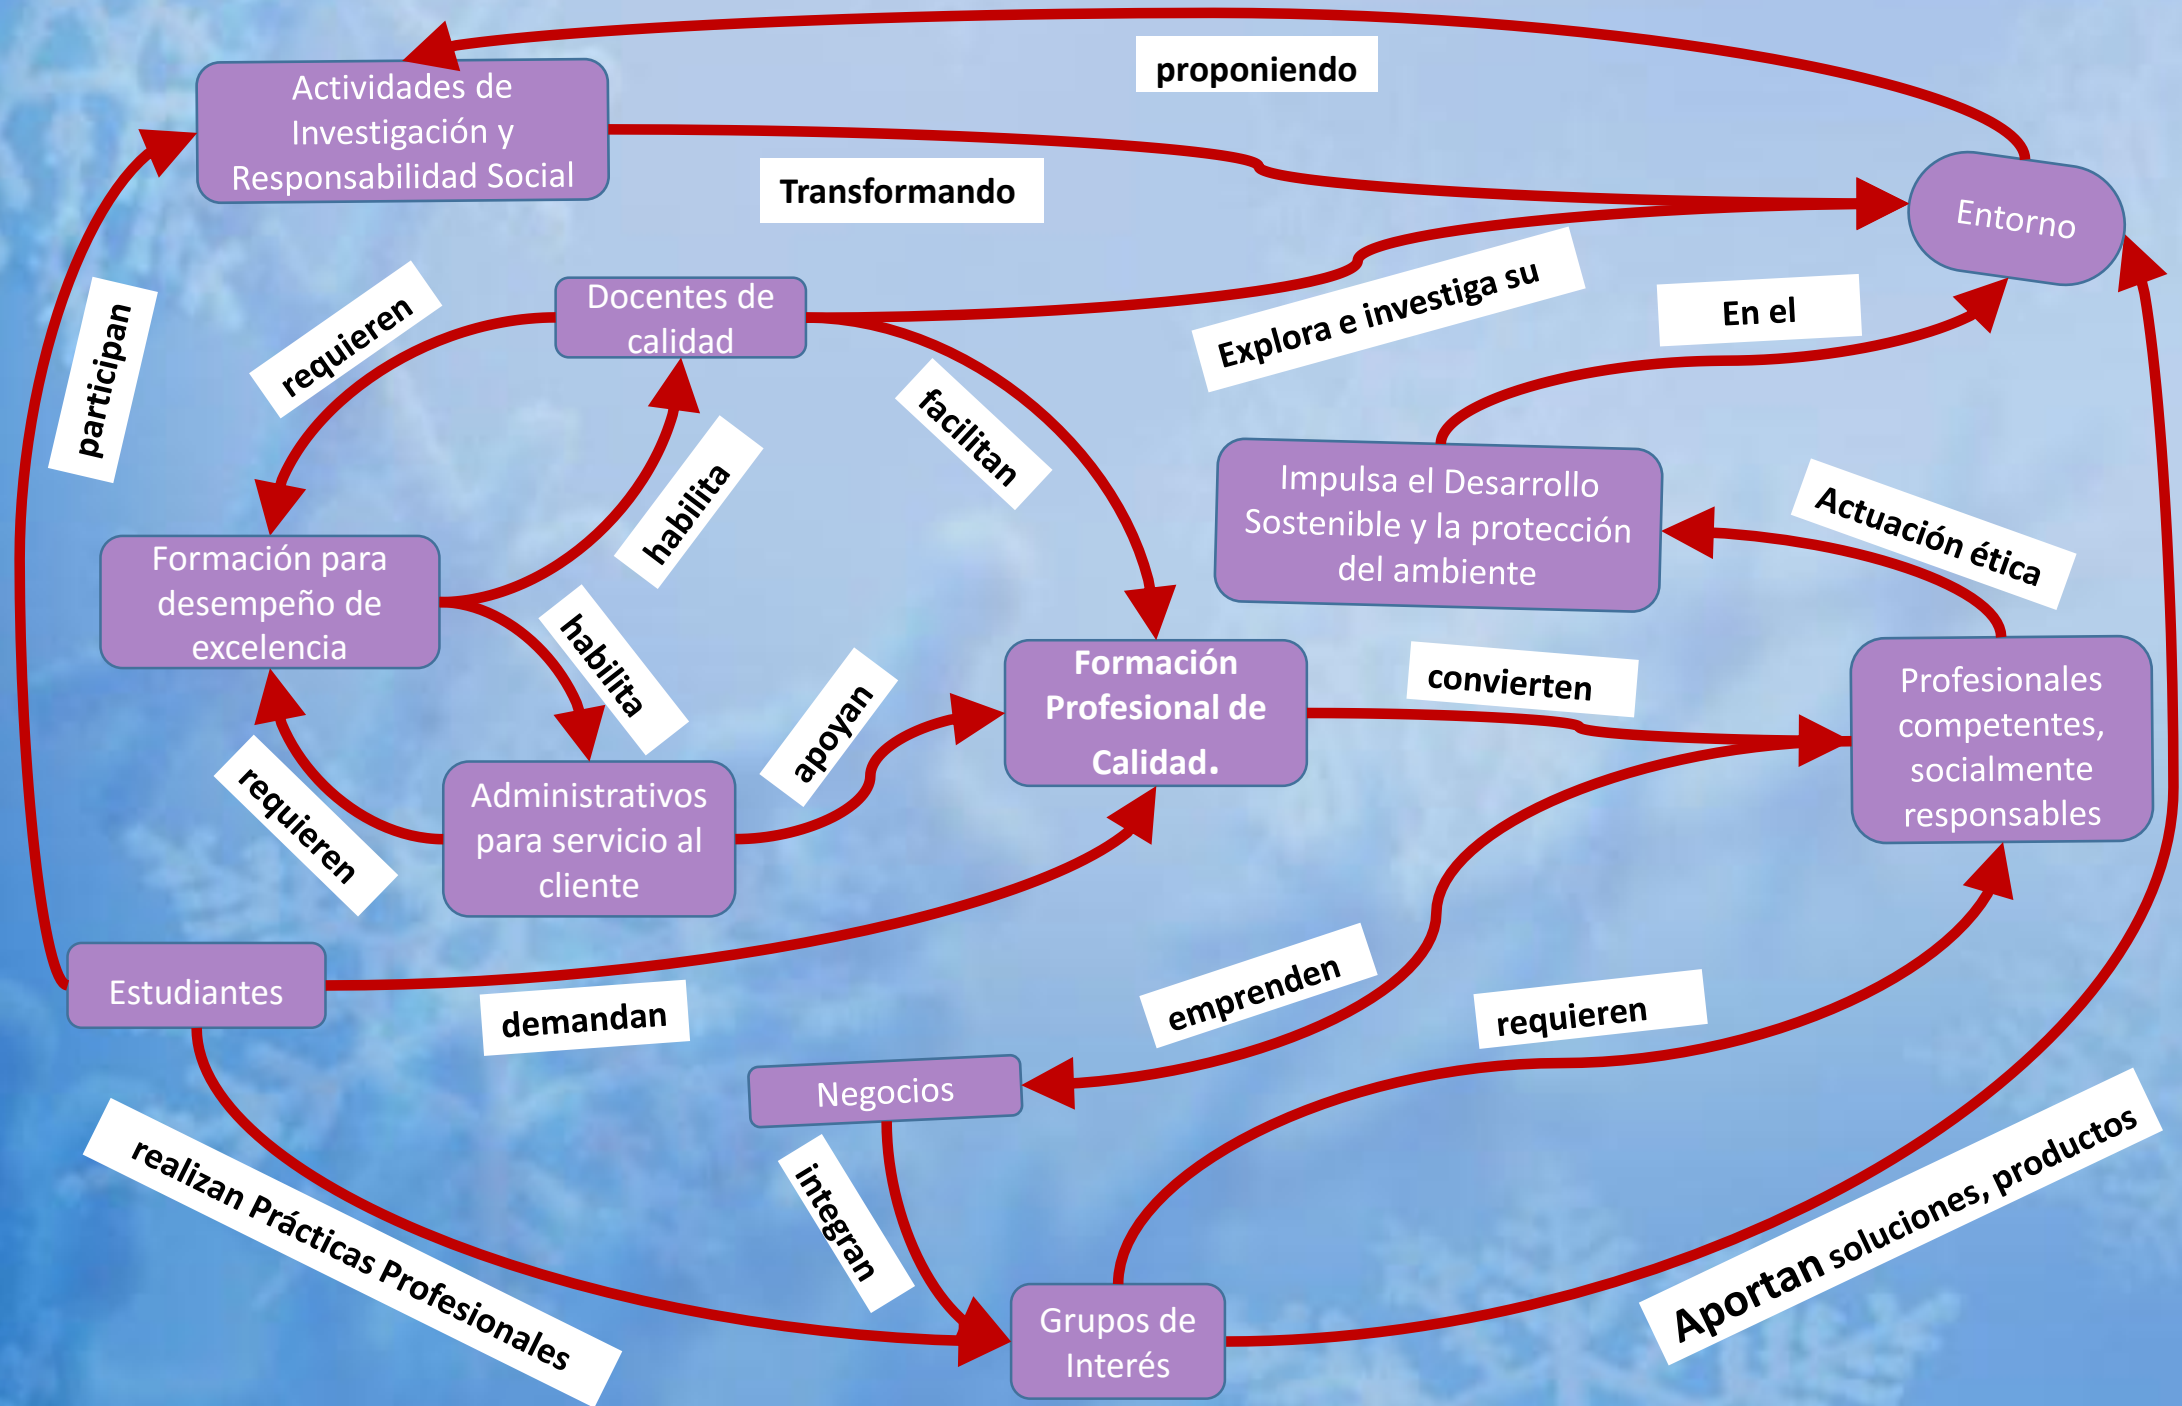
Actividades de Investigación y Responsabilidad Social

proponiendo

Transformando

Entorno

Docentes de calidad

requieren

participan

Explora e investiga su

En el

facilitan

habilita

Impulsa el Desarrollo Sostenible y la protección del ambiente

Formación para desempeño de excelencia

Actuación ética

habilita

Formación Profesional de Calidad.

convierten

Profesionales competentes, socialmente responsables

apoyan

requieren

Administrativos para servicio al cliente

Estudiantes

demandan

emprenden

requieren

Negocios

realizan Prácticas Profesionales

integran

Aportan soluciones, productos

Grupos de Interés